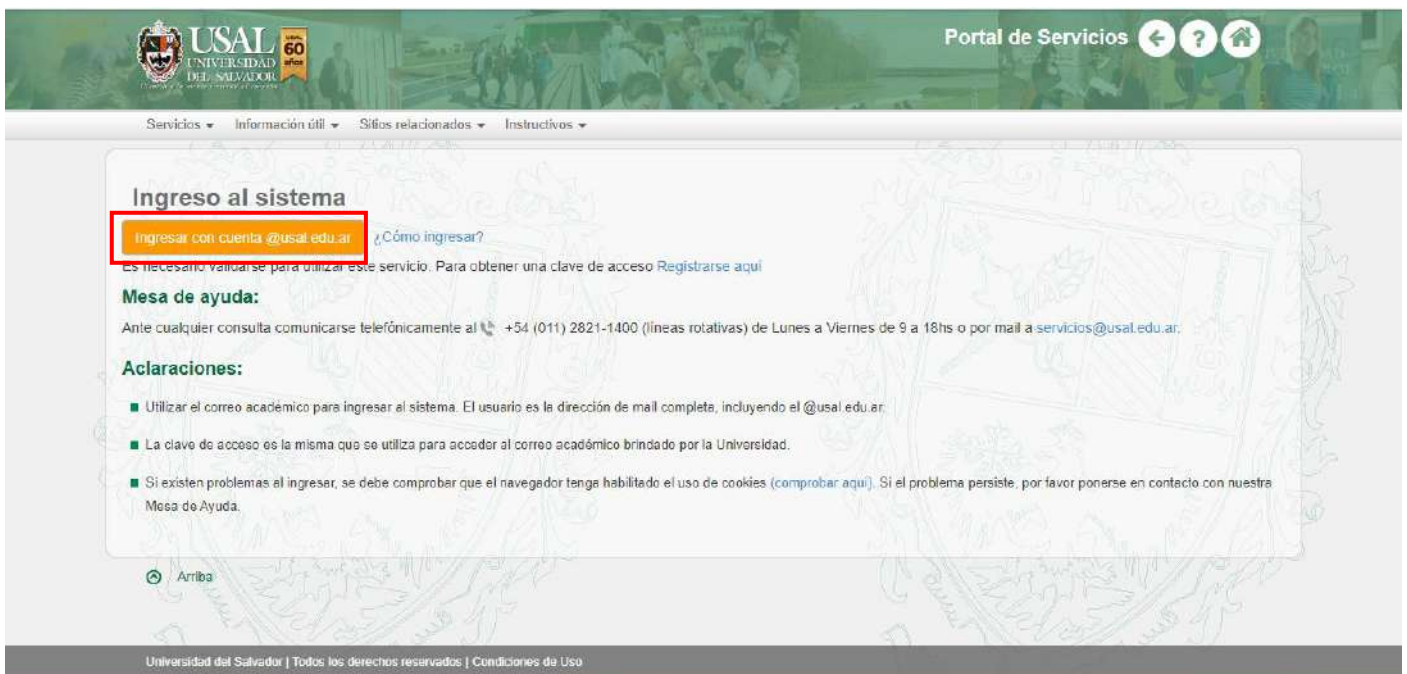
USAL UNIVERSIDAD DEL SALVADOR 60 años

Portal de Servicios

Servicios ▾ Información útil ▾ Sitios relacionados ▾ Instructivos ▾

Ingreso al sistema

Ingresar con cuenta @usal.edu.ar ¿Cómo ingresar?

Es necesario validarse para utilizar este servicio. Para obtener una clave de acceso Registrarse aquí

Mesa de ayuda:

Ante cualquier consulta comunicarse telefónicamente al +54 (011) 2821-1400 (líneas rotativas) de Lunes a Viernes de 9 a 18hs o por mail a servicios@usal.edu.ar.

Aclaraciones:

Utilizar el correo académico para ingresar al sistema. El usuario es la dirección de mail completa, incluyendo el @usal.edu.ar.

La clave de acceso es la misma que se utiliza para acceder al correo académico brindado por la Universidad.

Si existen problemas al ingresar, se debe comprobar que el navegador tenga habilitado el uso de cookies (comprobar aquí). Si el problema persiste, por favor ponerse en contacto con nuestra Mesa de Ayuda.

Arriba

Universidad del Salvador | Todos los derechos reservados | Condiciones de Uso